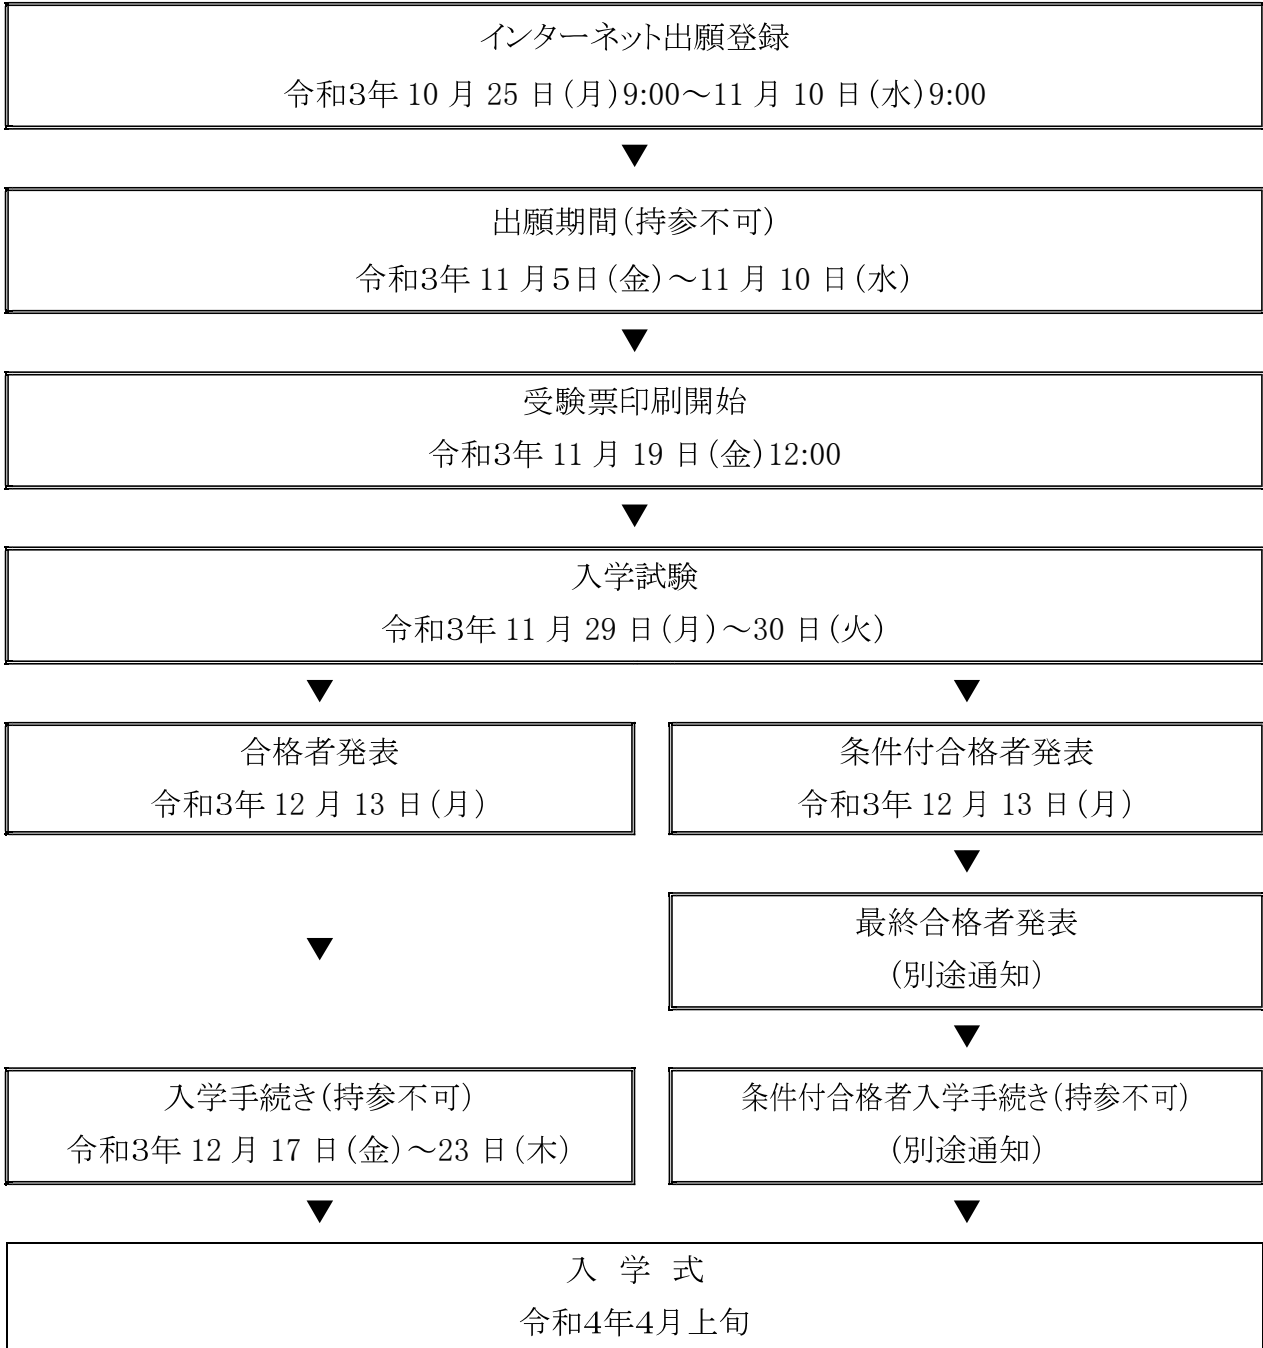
インターネット出願登録
令和3年 10 月 25 日(月)9:00～11 月 10 日(水)9:00

▼

出願期間(持参不可)
令和3年 11 月5日(金)～11 月 10 日(水)

▼

受験票印刷開始
令和3年 11 月 19 日(金)12:00

▼

入学試験
令和3年 11 月 29 日(月)～30 日(火)

▼

合格者発表
令和3年 12 月 13 日(月)

▼

入学手続き(持参不可)
令和3年 12 月 17 日(金)～23 日(木)

▼

条件付合格者発表
令和3年 12 月 13 日(月)

▼

最終合格者発表
(別途通知)

▼

条件付合格者入学手続き(持参不可)
(別途通知)

▼

入 学 式
令和4年4月上旬